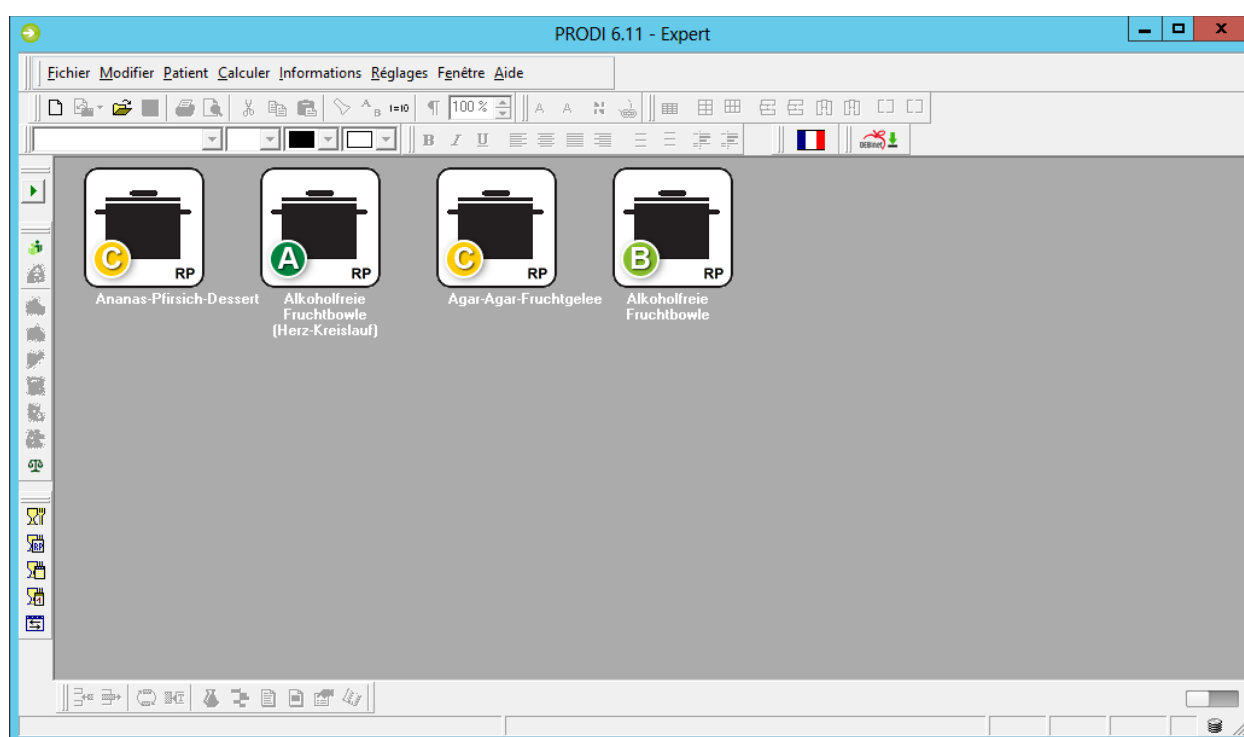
PRODI 6.11 - Expert

Fichier Modifier Patient Calculer Informations Réglages Fenêtre Aide

100 %

C RP
Ananas-Pfirsich-Dessert

A RP
Alkoholfreie Fruchtbowle (Herz-Kreislauf)

C RP
Agar-Agar-Fruchtgelee

B RP
Alkoholfreie Fruchtbowle